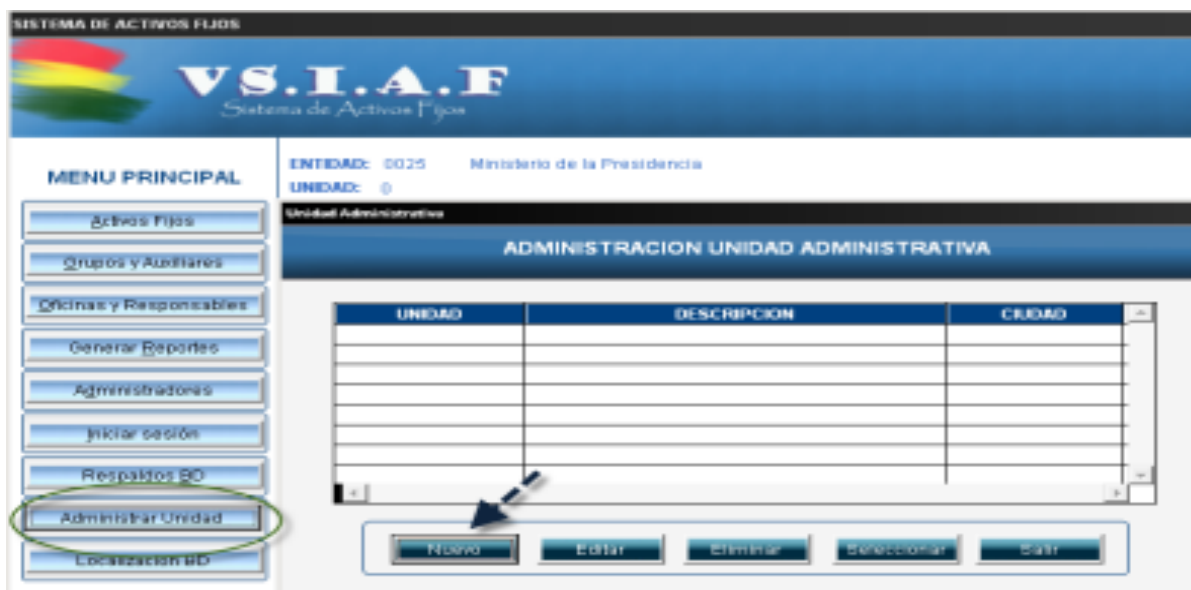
SISTEMA DE ACTIVOS FIJOS

VS.I.A.F
Sistema de Activos Fijos

MENU PRINCIPAL

Activos Fijos
Grupos y Auxiliares
Oficinas y Responsables
Generar Reportes
Administradores
Iniciar sesión
Respaldos BD
Administrar Unidad
Localización BD

ENTIDAD: 0025 Ministerio de la Presidencia
UNIDAD: 0

Unidad Administrativa

ADMINISTRACION UNIDAD ADMINISTRATIVA

| UNIDAD | DESCRIPCION | CIUDAD |
|---|---|---|
| | | |

Nuevo Editar Eliminar Seleccionar Salir